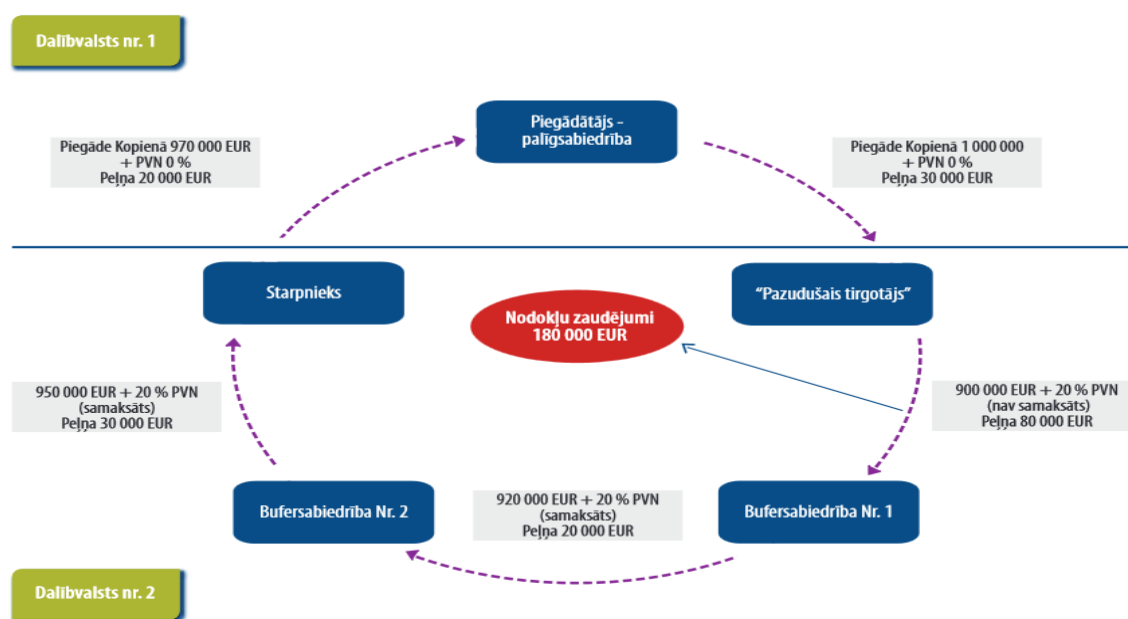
Dalībvalsts nr. 1

Piegādātājs - palīgsabiedrība

Piegāde Kopienā 970 000 EUR + PVN 0 % Peļņa 20 000 EUR

Piegāde Kopienā 1 000 000 + PVN 0 % Peļņa 30 000 EUR

Starpnieks

Nodokļu zaudējumi 180 000 EUR

"Pazudušais tirgotājs"

950 000 EUR + 20 % PVN (samaksāts) Peļņa 30 000 EUR

900 000 EUR + 20 % PVN (nav samaksāts) Peļņa 80 000 EUR

Bufersabiedrība Nr. 2

920 000 EUR + 20 % PVN (samaksāts) Peļņa 20 000 EUR

Bufersabiedrība Nr. 1

Dalībvalsts nr. 2